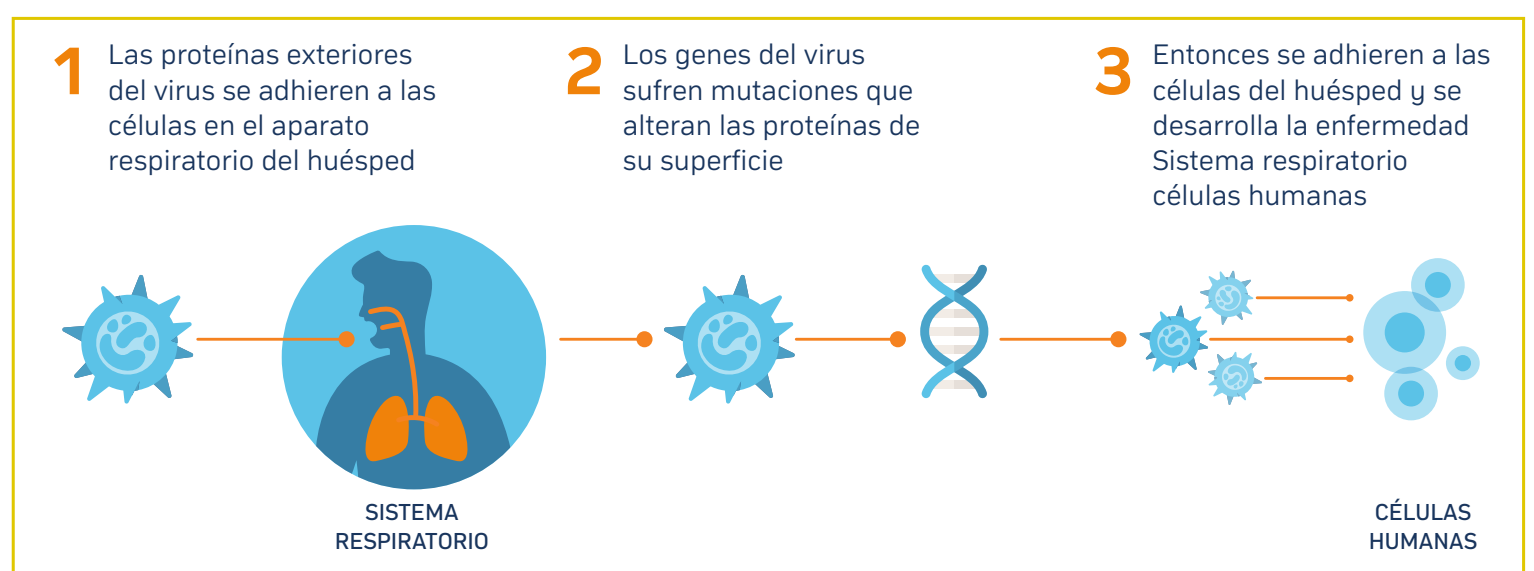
1 Las proteínas exteriores del virus se adhieren a las células en el aparato respiratorio del huésped

2 Los genes del virus sufren mutaciones que alteran las proteínas de su superficie

3 Entonces se adhieren a las células del huésped y se desarrolla la enfermedad Sistema respiratorio células humanas

SISTEMA RESPIRATORIO

CÉLULAS HUMANAS